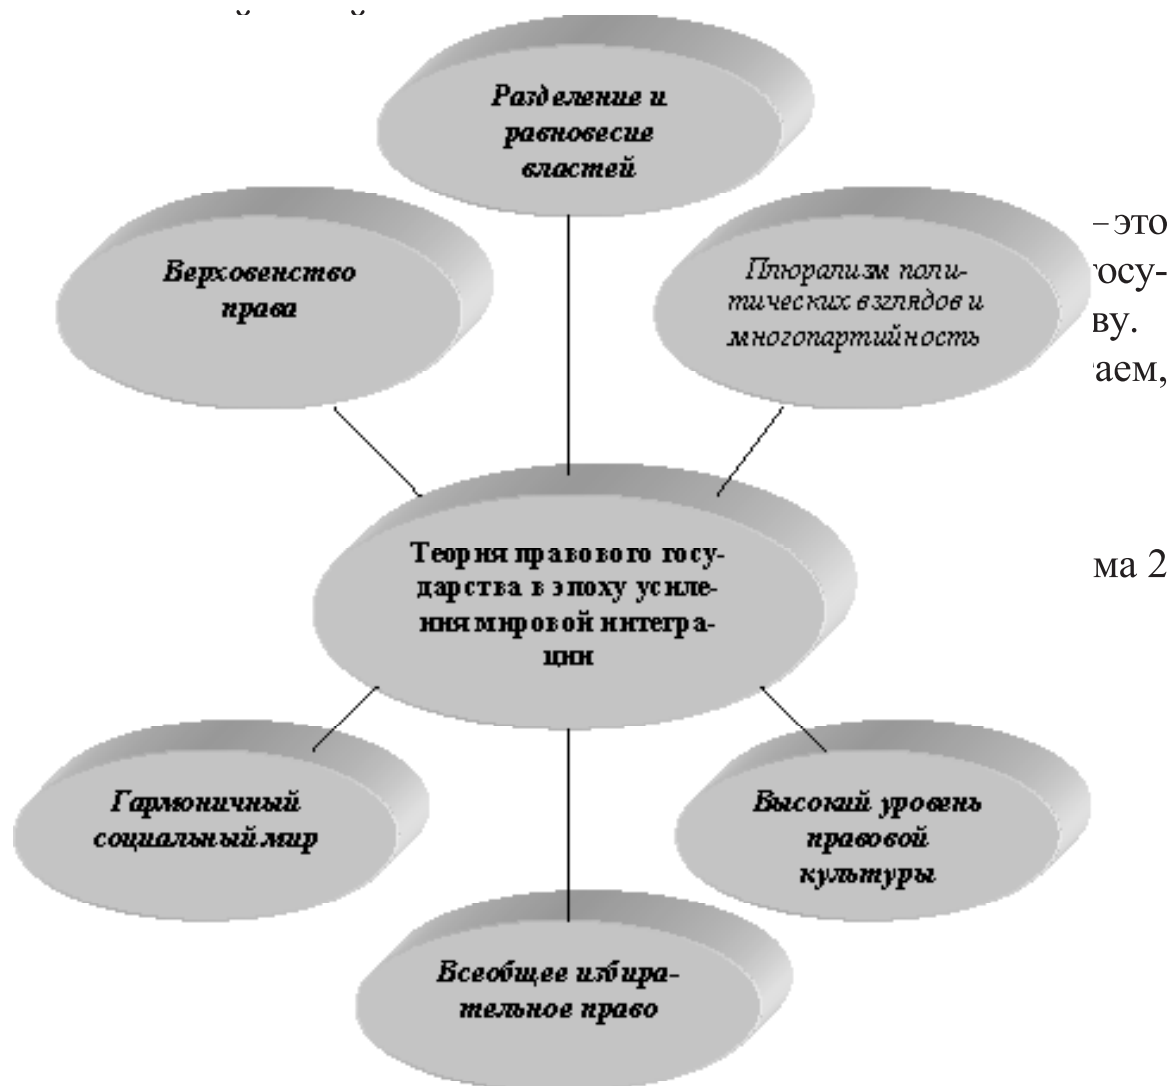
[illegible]

Разделение и равновесие властей

Верховенство права

Плюрализм политических взглядов и многопартийность

–это

госу-

ву.

аем,

Теория правового государства в эпоху усиления мировой интеграции

ма 2

Гармоничный социальный мир

Высокий уровень правовой культуры

Всеобщее избирательное право